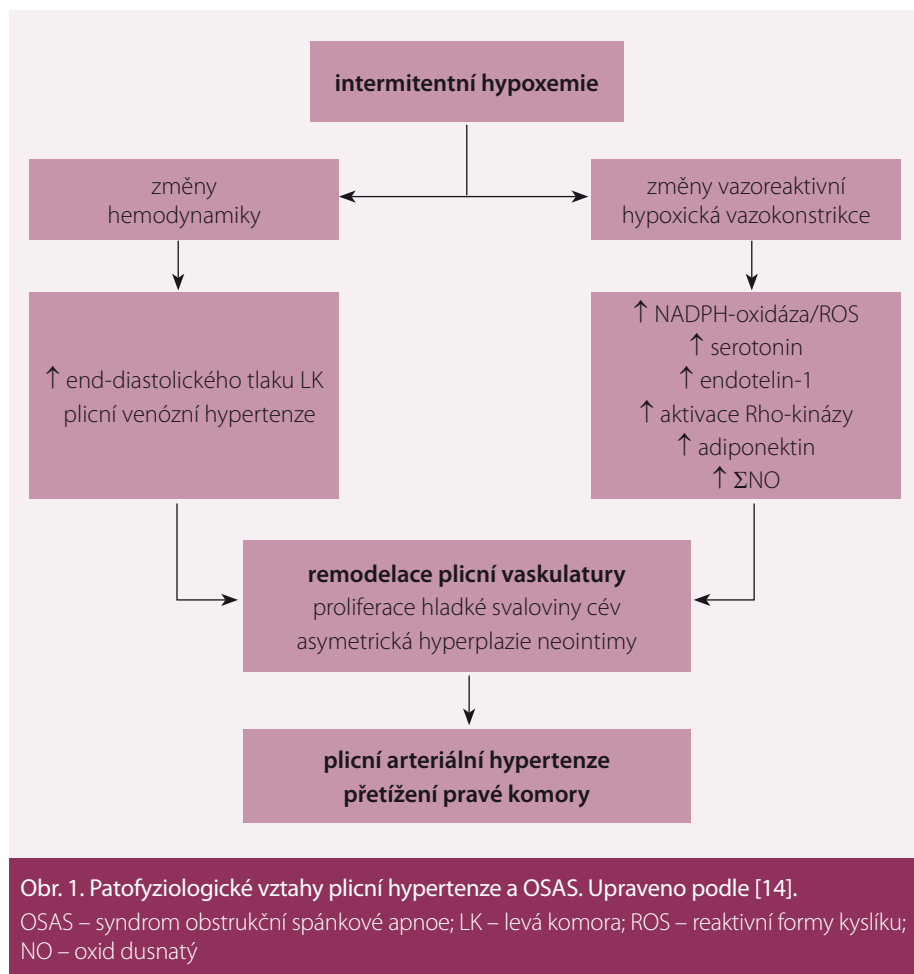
intermitentní hypoxemie

změny hemodynamiky

změny vazoreaktivní hypoxická vazokonstrikce

↑ end-diastolického tlaku LK plicní venózní hypertenze

↑ NADPH-oxidáza/ROS
↑ serotonin
↑ endotelin-1
↑ aktivace Rho-kinázy
↑ adiponektin
↑ ΣNO

remodelace plicní vaskulatury
proliferace hladké svaloviny cév
asymetrická hyperplazie neointimy

plicní arteriální hypertenze
přetížení pravé komory

Obr. 1. Patofyziologické vztahy plicní hypertenze a OSAS. Upraveno podle [14].
OSAS – syndrom obstrukční spánkové apnoe; LK – levá komora; ROS – reaktivní formy kyslíku; NO – oxid dusnatý